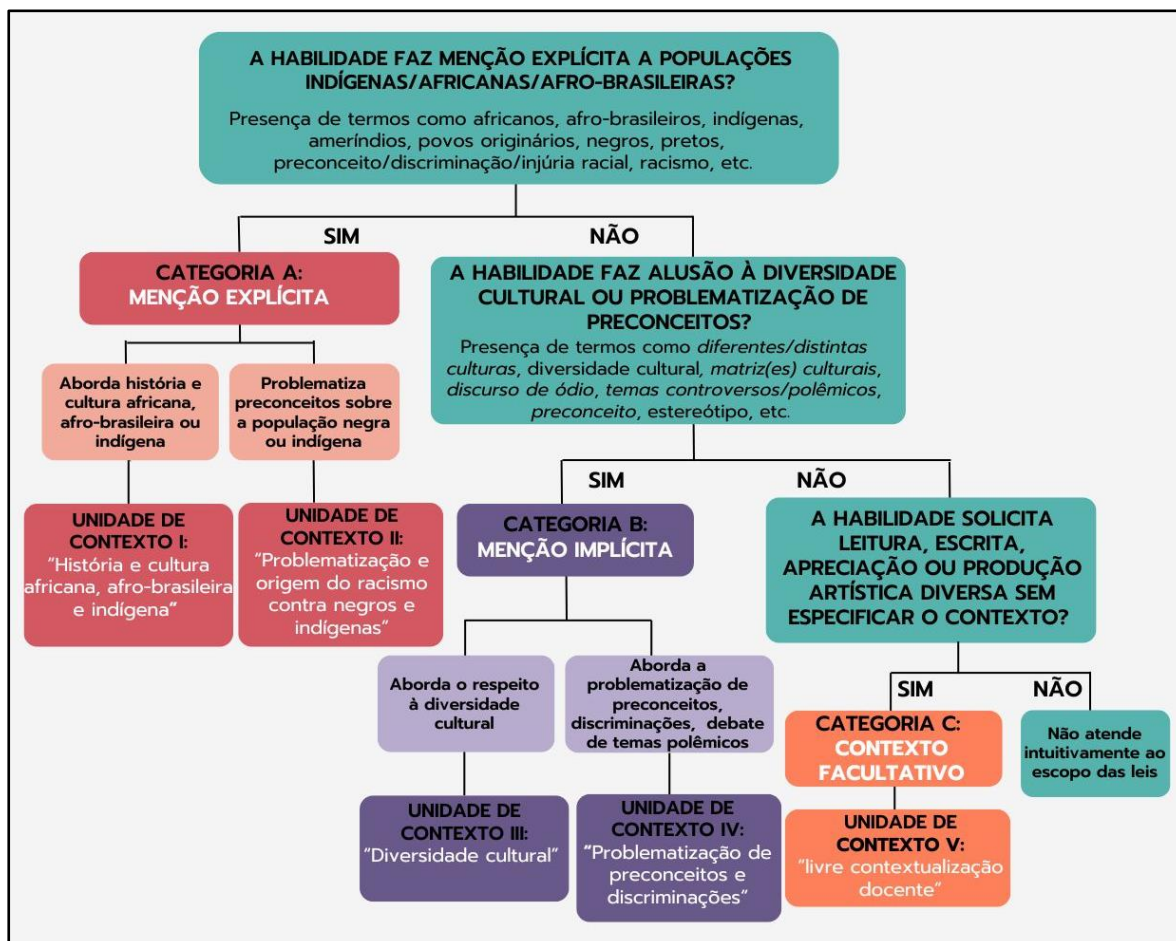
A HABILIDADE FAZ MENÇÃO EXPLÍCITA A POPULAÇÕES INDÍGENAS/AFRICANAS/AFRO-BRASILEIRAS?

Presença de termos como africanos, afro-brasileiros, indígenas, ameríndios, povos originários, negros, pretos, preconceito/discriminação/injúria racial, racismo, etc.

SIM

NÃO

CATEGORIA A: MENÇÃO EXPLÍCITA

Aborda história e cultura africana, afro-brasileira ou indígena

Problematiza preconceitos sobre a população negra ou indígena

UNIDADE DE CONTEXTO I: "História e cultura africana, afro-brasileira e indígena"

UNIDADE DE CONTEXTO II: "Problematização e origem do racismo contra negros e indígenas"

A HABILIDADE FAZ ALUSÃO À DIVERSIDADE CULTURAL OU PROBLEMATIZAÇÃO DE PRECONCEITOS?

Presença de termos como diferentes/distintas culturas, diversidade cultural, matriz(es) culturais, discurso de ódio, temas controversos/polêmicos, preconceito, estereótipo, etc.

SIM

NÃO

CATEGORIA B: MENÇÃO IMPLÍCITA

Aborda o respeito à diversidade cultural

Aborda a problematização de preconceitos, discriminações, debate de temas polêmicos

UNIDADE DE CONTEXTO III: "Diversidade cultural"

UNIDADE DE CONTEXTO IV: "Problematização de preconceitos e discriminações"

A HABILIDADE SOLICITA LEITURA, ESCRITA, APRECIAÇÃO OU PRODUÇÃO ARTÍSTICA DIVERSA SEM ESPECIFICAR O CONTEXTO?

SIM

NÃO

CATEGORIA C: CONTEXTO FACULTATIVO

Não atende intuitivamente ao escopo das leis

UNIDADE DE CONTEXTO V: "livre contextualização docente"